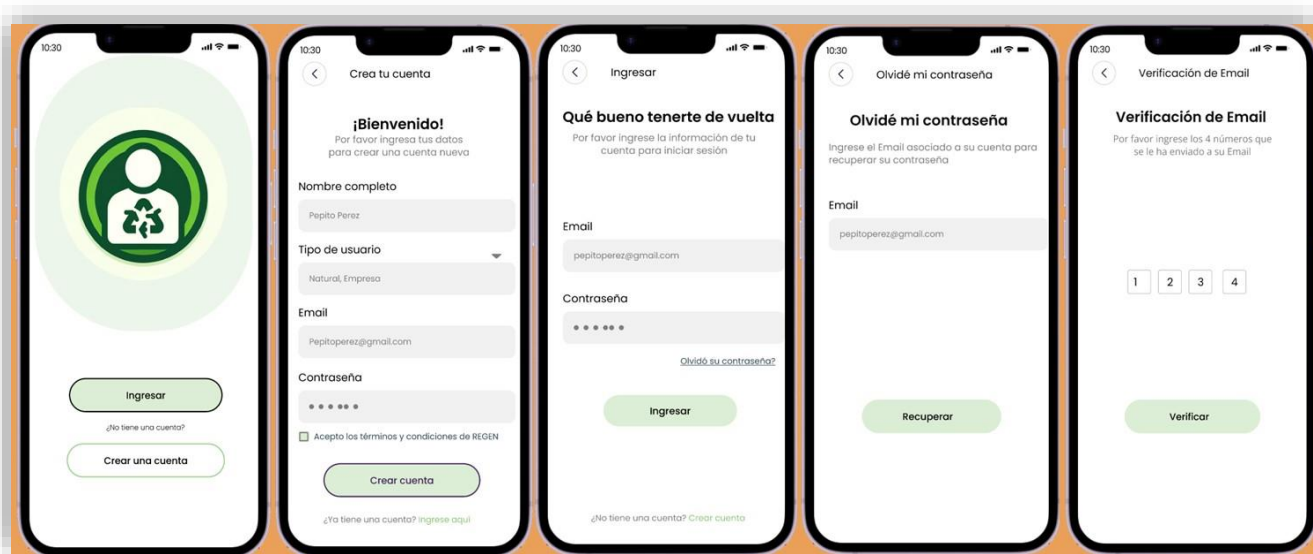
10:30

Ingresar

¿No tiene una cuenta?

Crear una cuenta

10:30

Crea tu cuenta

¡Bienvenido!

Por favor ingresa tus datos para crear una cuenta nueva

Nombre completo

Pepito Perez

Tipo de usuario

Natural, Empresa

Email

Pepitoperez@gmail.com

Contraseña

• • • • • •

Acepto los términos y condiciones de REGEN

Crear cuenta

¿Ya tiene una cuenta? Ingrese aquí

10:30

Ingresar

Qué bueno tenerte de vuelta

Por favor ingrese la información de tu cuenta para iniciar sesión

Email

pepitoperez@gmail.com

Contraseña

• • • • • •

Olvidó su contraseña?

Ingresar

¿No tiene una cuenta? Crear cuenta

10:30

Olvidé mi contraseña

Olvidé mi contraseña

Ingrese el Email asociado a su cuenta para recuperar su contraseña

Email

pepitoperez@gmail.com

Recuperar

10:30

Verificación de Email

Verificación de Email

Por favor ingrese los 4 números que se le ha enviado a su Email

1 2 3 4

Verificar